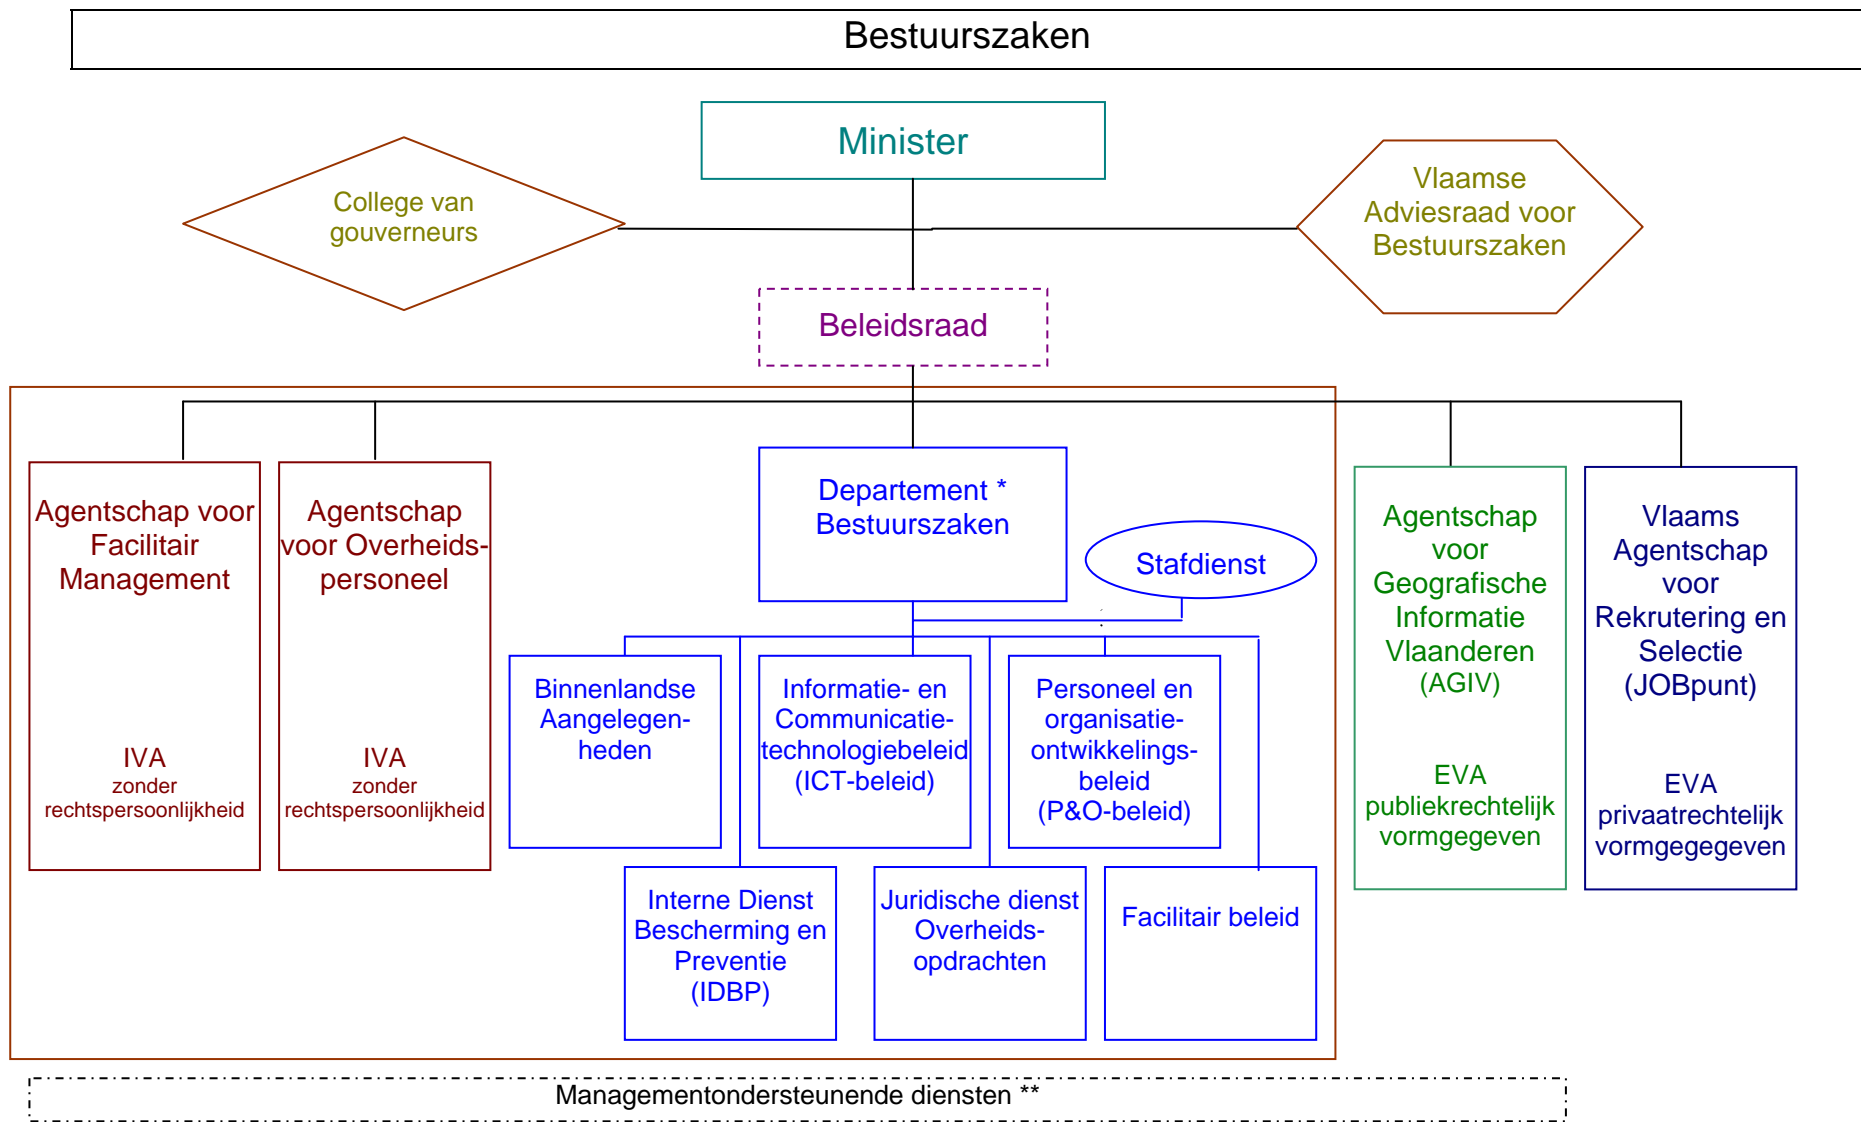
Bestuurszaken

Minister

College van gouverneurs

Vlaamse Adviesraad voor Bestuurszaken

Beleidsraad

Agentschap voor Facilitair Management

IVA
zonder rechtspersoonlijkheid

Agentschap voor Overheidspersoneel

IVA
zonder rechtspersoonlijkheid

Departement * Bestuurszaken

Stafdienst

Binnenlandse Aangelegenheden

Informatie- en Communicatietechnologiebeleid (ICT-beleid)

Personeel en organisatieontwikkelingsbeleid (P&O-beleid)

Interne Dienst Bescherming en Preventie (IDBP)

Juridische dienst Overheidsopdrachten

Facilitair beleid

Agentschap voor Geografische Informatie Vlaanderen (AGIV)

EVA
publiekrechtelijk vormgegeven

Vlaams Agentschap voor Rekrutering en Selectie (JOBpunt)

EVA
privaatrechtelijk vormgegeven

Managementondersteunende diensten **